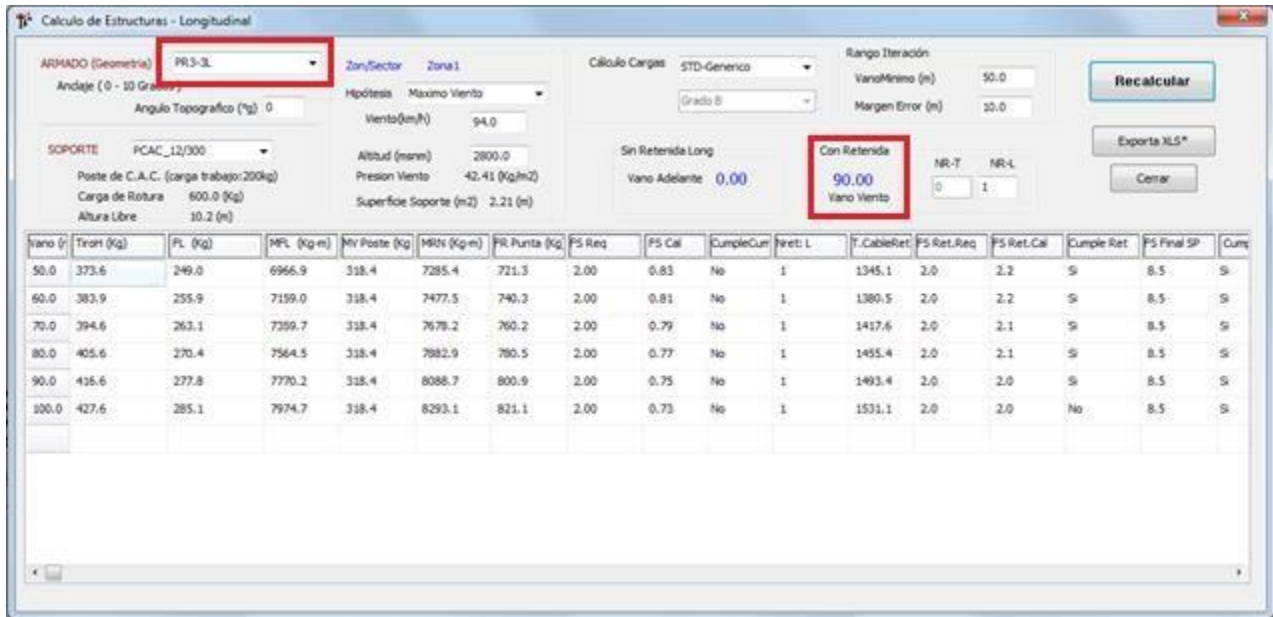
Calculo de Estructuras - Longitudinal

ARMADO (Geometria) PR3-3L
Anclaje ( 0 - 10 Gra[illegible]
Angulo Topografico (°g) 0

Zon/Sector Zona1
Hipótesis Maximo Viento
Viento(km/h) 94.0

Cálculo Cargas STD-Generico
Grado B

Rango Iteración
VanoMinimo (m) 50.0
Margen Error (m) 10.0

Recalcular

SOPORTE PCAC_12/300
Poste de C.A.C. (carga trabajo:200kg)
Carga de Rotura 600.0 (Kg)
Altura Libre 10.2 (m)

Altitud (msnm) 2800.0
Presion Viento 42.41 (Kg/m2)
Superficie Soporte (m2) 2.21 (m)

Sin Retenida Long
Vano Adelante 0.00

Con Retenida
90.00
Vano Viento

NR-T NR-L
0 1

Exporta XLS*
Cerrar

| Vano (r | TiroH (Kg) | FL (Kg) | MFL (Kg-m) | MV Poste (Kg | MRN (Kg-m) | FR Punta (Kg | FS Req | FS Cal | CumpleCum | Nret: L | T.CableRet | FS Ret.Req | FS Ret.Cal | Cumple Ret | FS Final SP | Cump |
|---|---|---|---|---|---|---|---|---|---|---|---|---|---|---|---|---|
| 50.0 | 373.6 | 249.0 | 6966.9 | 318.4 | 7285.4 | 721.3 | 2.00 | 0.83 | No | 1 | 1345.1 | 2.0 | 2.2 | Si | 8.5 | Si |
| 60.0 | 383.9 | 255.9 | 7159.0 | 318.4 | 7477.5 | 740.3 | 2.00 | 0.81 | No | 1 | 1380.5 | 2.0 | 2.2 | Si | 8.5 | Si |
| 70.0 | 394.6 | 263.1 | 7359.7 | 318.4 | 7678.2 | 760.2 | 2.00 | 0.79 | No | 1 | 1417.6 | 2.0 | 2.1 | Si | 8.5 | Si |
| 80.0 | 405.6 | 270.4 | 7564.5 | 318.4 | 7882.9 | 780.5 | 2.00 | 0.77 | No | 1 | 1455.4 | 2.0 | 2.1 | Si | 8.5 | Si |
| 90.0 | 416.6 | 277.8 | 7770.2 | 318.4 | 8088.7 | 800.9 | 2.00 | 0.75 | No | 1 | 1493.4 | 2.0 | 2.0 | Si | 8.5 | Si |
| 100.0 | 427.6 | 285.1 | 7974.7 | 318.4 | 8293.1 | 821.1 | 2.00 | 0.73 | No | 1 | 1531.1 | 2.0 | 2.0 | No | 8.5 | Si |